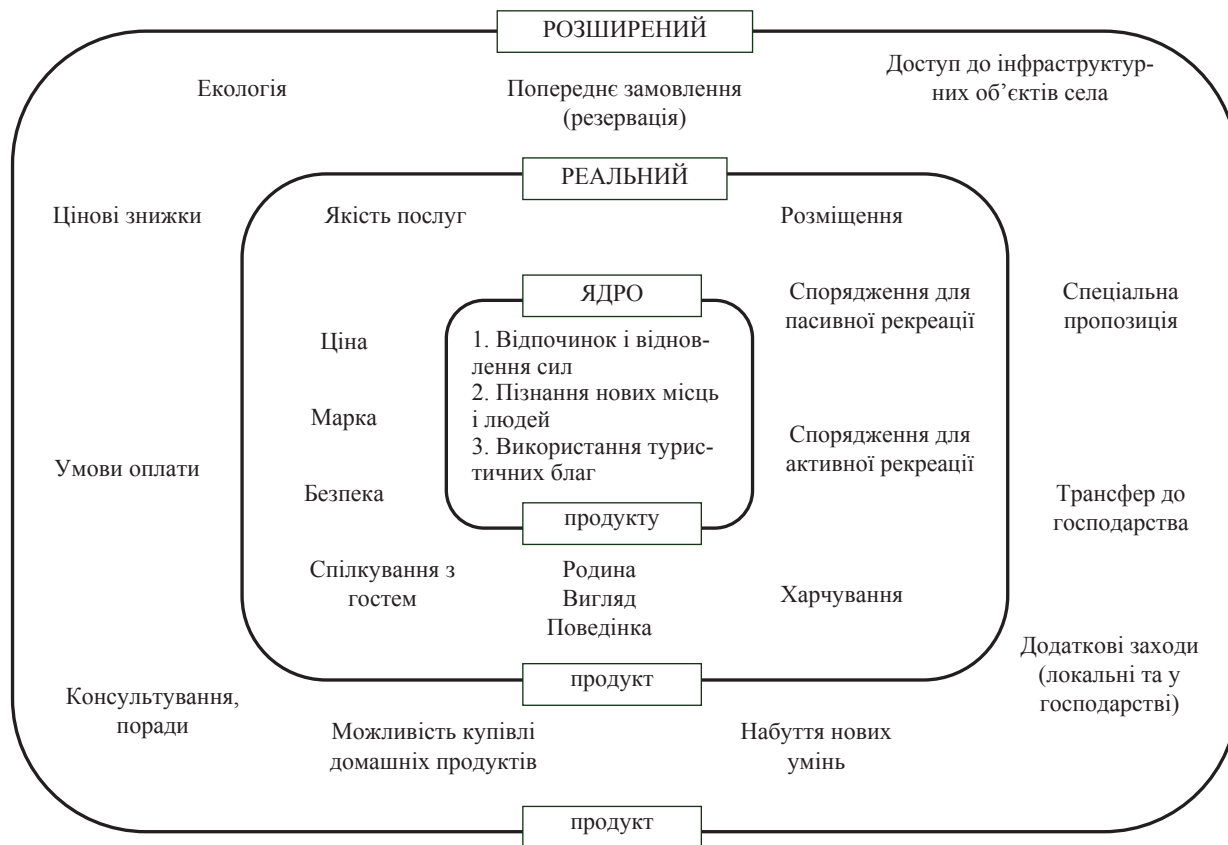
РОЗШИРЕНИЙ

Екологія

Попереднє замовлення (резервація)

Доступ до інфраструктурних об'єктів села

РЕАЛЬНИЙ

Цінові знижки

Якість послуг

Розміщення

ЯДРО

1. Відпочинок і відновлення сил
2. Пізнання нових місць і людей
3. Використання туристичних благ

продукту

Спорядження для пасивної рекреації

Спеціальна пропозиція

Ціна

Марка

Безпека

Спорядження для активної рекреації

Умови оплати

Трансфер до господарства

Спілкування з гостем

Родина
Вигляд
Поведінка

Харчування

Додаткові заходи (локальні та у господарстві)

продукт

Консультування, поради

Можливість купівлі домашніх продуктів

Набуття нових умінь

продукт